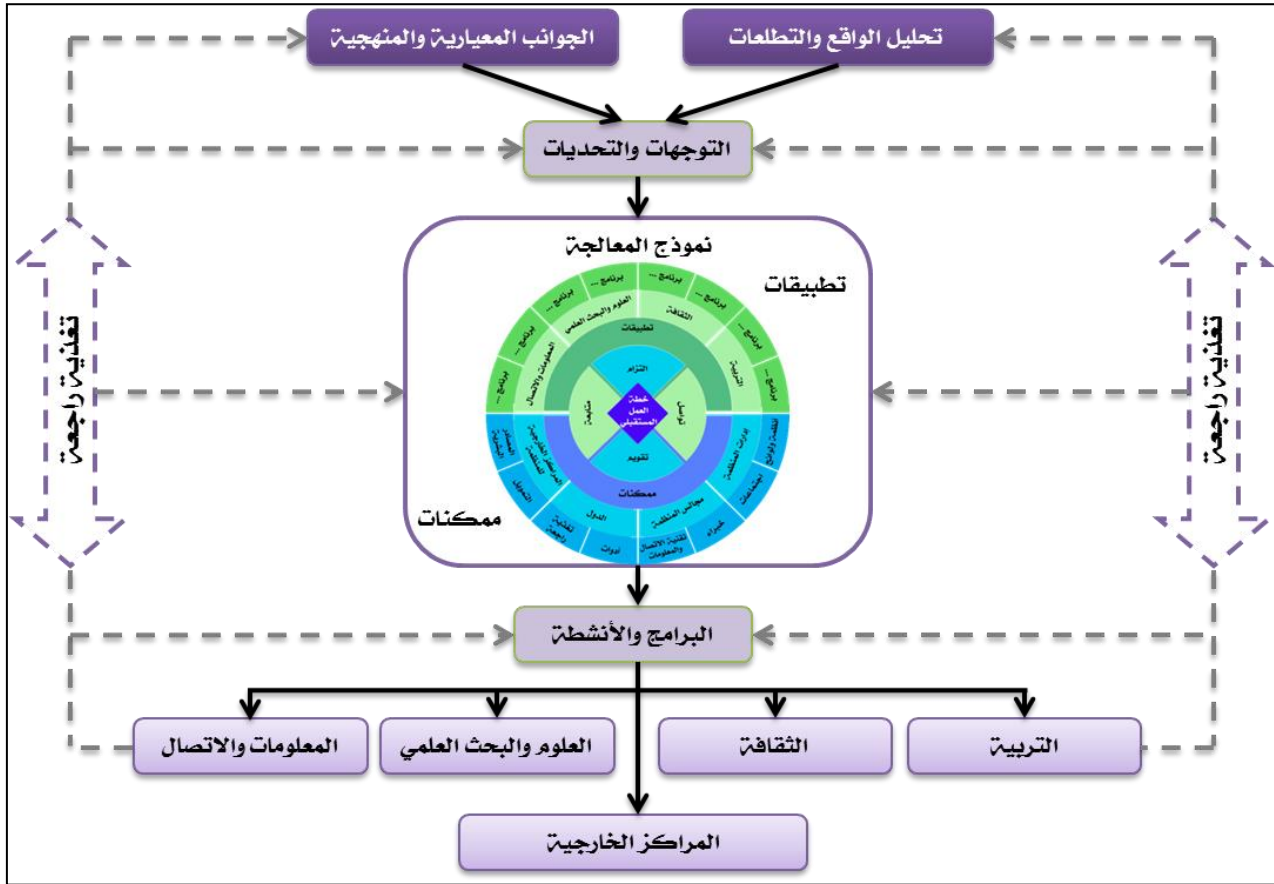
تحليل الواقع والتطلعات

الجوانب المعيارية والمنهجية

التوجهات والتحديات

تغذية راجعة

تغذية راجعة

نموذج المعالجة

تطبيقات

ممكنات

برنامج ... برنامج ... برنامج ... برنامج ... برنامج ... برنامج ... برنامج ... برنامج ...

العلوم والبحث العلمي

الثقافة

التربية

المعلومات والاتصال

تطبيقات

التزام

متابعة

تواصل

تقويم

خطة العمل المستقبلي

ممكنات

إدارات المنظمة

اللجان الوطنية

المنظمات

مجالس المنظمة

خبراء

تقانة الاتصال والمعلومات

أدوات

الدول

تغذية راجعة

التخطيط

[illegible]

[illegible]

البرامج والأنشطة

المعلومات والاتصال

العلوم والبحث العلمي

الثقافة

التربية

المراكز الخارجية